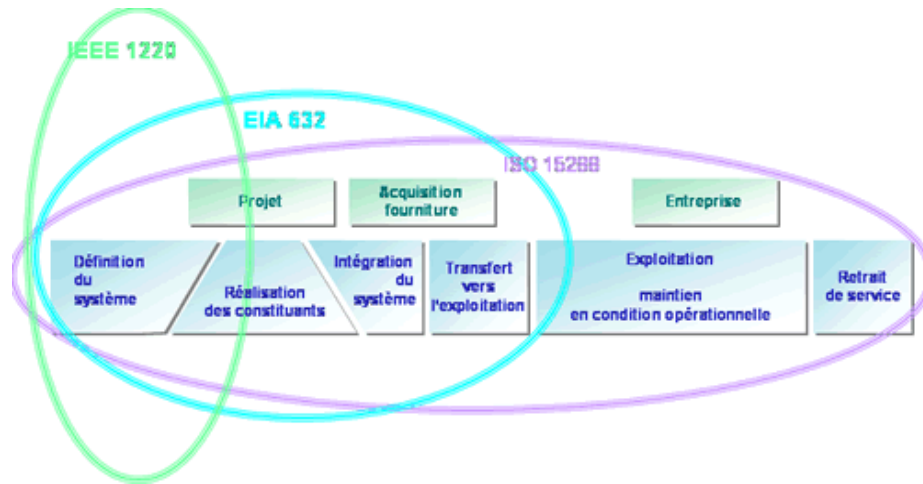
IEEE 1220

EIA 632

ISO 15288

Projet

Acquisition fourniture

Entreprise

Définition du système

Réalisation des constituants

Intégration du système

Transfert vers l'exploitation

Exploitation

maintien en condition opérationnelle

Retrait de service